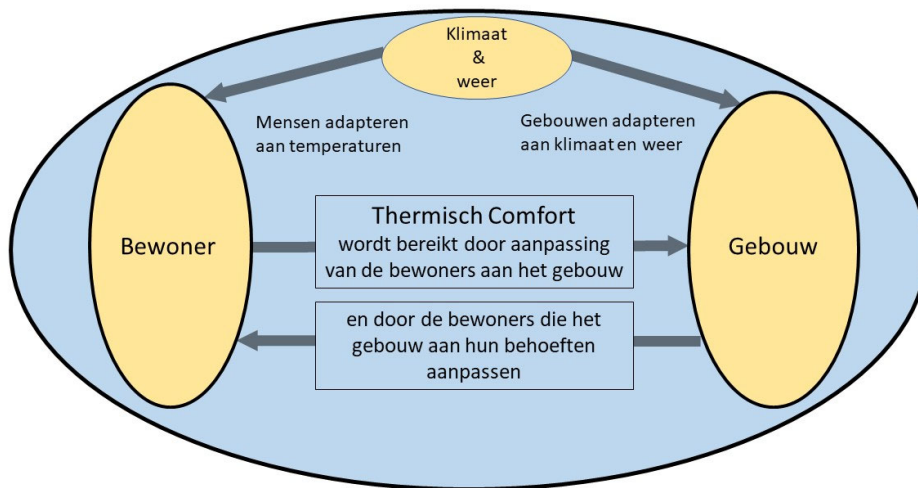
Klimaat
&
weer

Mensen adapteren aan temperaturen

Gebouwen adapteren aan klimaat en weer

Bewoner

Thermisch Comfort
wordt bereikt door aanpassing van de bewoners aan het gebouw

Gebouw

en door de bewoners die het gebouw aan hun behoeften aanpassen